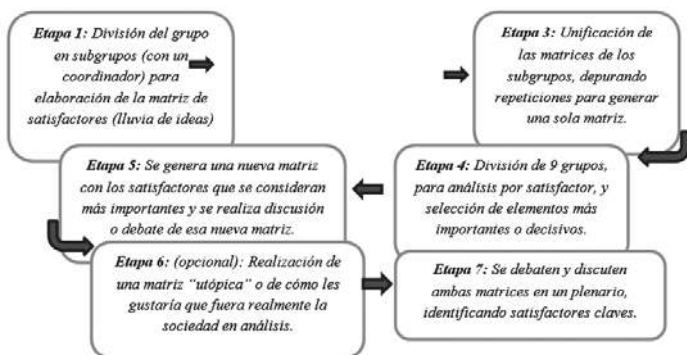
**Etapa 1:** División del grupo en subgrupos (con un coordinador) para elaboración de la matriz de satisfactores (lluvia de ideas)

**Etapa 3:** Unificación de las matrices de los subgrupos, depurando repeticiones para generar una sola matriz.

**Etapa 5:** Se genera una nueva matriz con los satisfactores que se consideran más importantes y se realiza discusión o debate de esa nueva matriz.

**Etapa 4:** División de 9 grupos, para análisis por satisfactor, y selección de elementos más importantes o decisivos.

**Etapa 6:** (opcional): Realización de una matriz "utópica" o de cómo les gustaría que fuera realmente la sociedad en análisis.

**Etapa 7:** Se debaten y discuten ambas matrices en un plenario, identificando satisfactores claves.